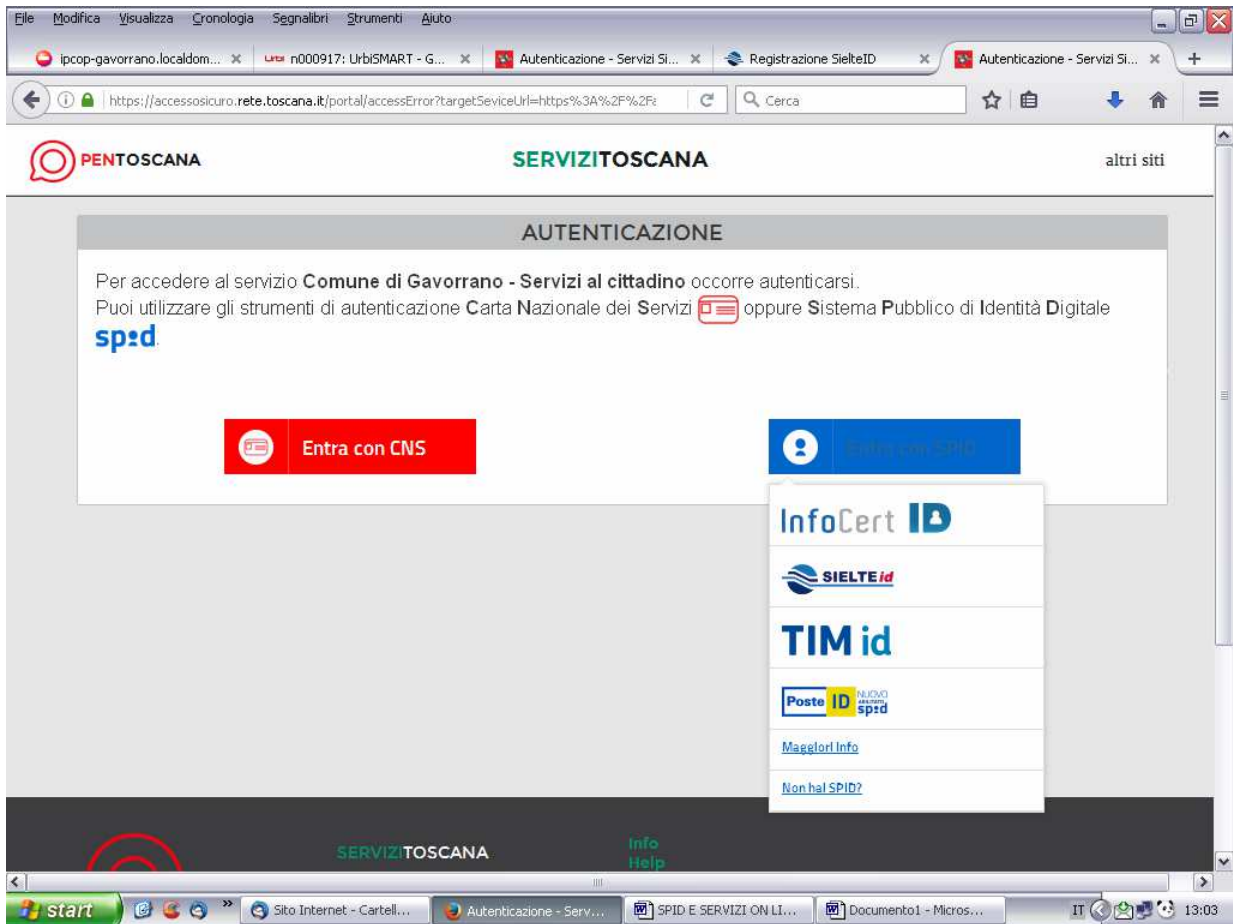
File Modifica Visualizza Cronologia Segnalibri Strumenti Aiuto

ipcop-gavorrano.localdom... × n000917: UrbiSMART - G... × Autenticazione - Servizi Si... × Registrazione SielteID × Autenticazione - Servizi Si... × +

https://accessosicuro.rete.toscana.it/portal/accessError?targetSeviceUrl=https%3A%2F%2Fa Cerca

PENTOSCANA SERVIZITOSCANA altri siti

AUTENTICAZIONE

Per accedere al servizio Comune di Gavorrano - Servizi al cittadino occorre autenticarsi.
Puoi utilizzare gli strumenti di autenticazione Carta Nazionale dei Servizi oppure Sistema Pubblico di Identità Digitale spid.

Entra con CNS

Entra con SPID

InfoCert ID

SIELTE id

TIM id

Poste ID NUOVO spid

Maggiori Info

Non hai SPID?

SERVIZITOSCANA

Info
Help

start Sito Internet - Cartell... Autenticazione - Serv... SPID E SERVIZI ON LI... Documento1 - Micros... IT 13:03